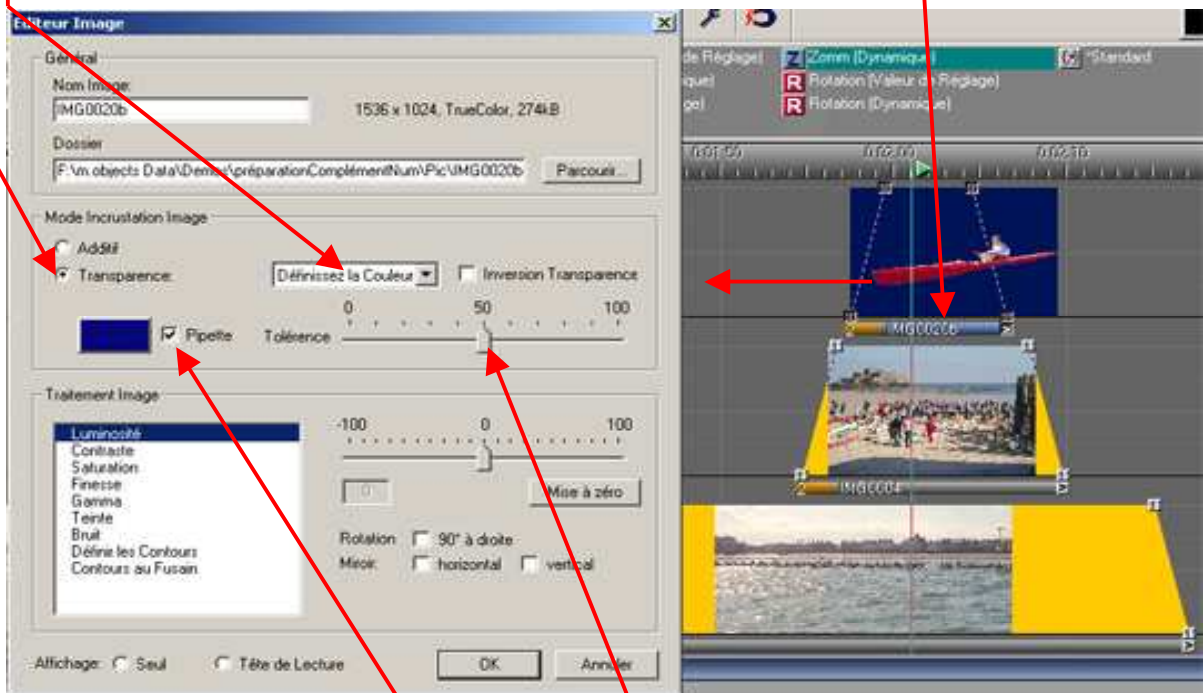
Editeur Image

Général
Nom Image:
IMG0020b
1536 x 1024, TrueColor, 274kB
Dossier
F:\m.objects Data\Demos\préparationComplémentNum\Pic\IMG0020b
Parcourir...

Mode Incrustation Image
Additif
Transparence:
Définissez la Couleur
Inversion Transparence
0
50
100
Pipette
Tolérence

Traitement Image
Luminosité
Contraste
Saturation
Finesse
Gamma
Teinte
Bruit
Définir les Contours
Contours au Fusain
-100
0
100
0
Mise à zéro
Rotation
90° à droite
Miroir
horizontal
vertical

Affichage:
Seul
Tête de Lecture
OK
Annuler

de Réglage)
ique)
ge)
Z Zomm (Dynamique)
R Rotation (Valeur de Réglage)
R Rotation (Dynamique)
*Standard
0:01:50
0:02:00
0:02:10
IMG0020b
IMG0004